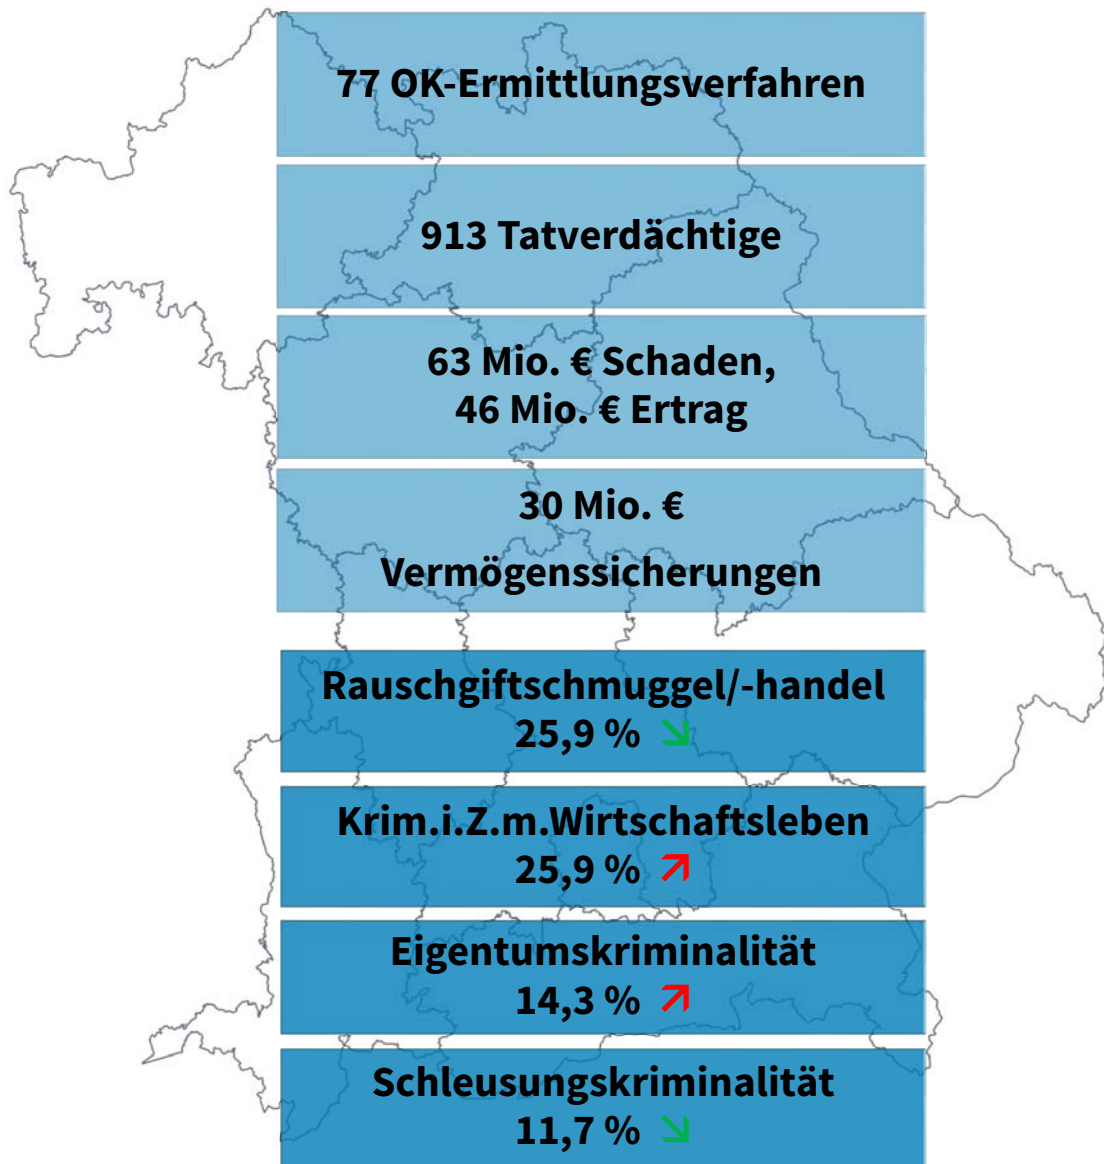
77 OK-Ermittlungsverfahren

913 Tatverdächtige

63 Mio. € Schaden,
46 Mio. € Ertrag

30 Mio. €
Vermögenssicherungen

Rauschgiftschmuggel/-handel
25,9 % ↘

Krim.i.Z.m.Wirtschaftsleben
25,9 % ↗

Eigentumskriminalität
14,3 % ↗

Schleusungskriminalität
11,7 % ↘